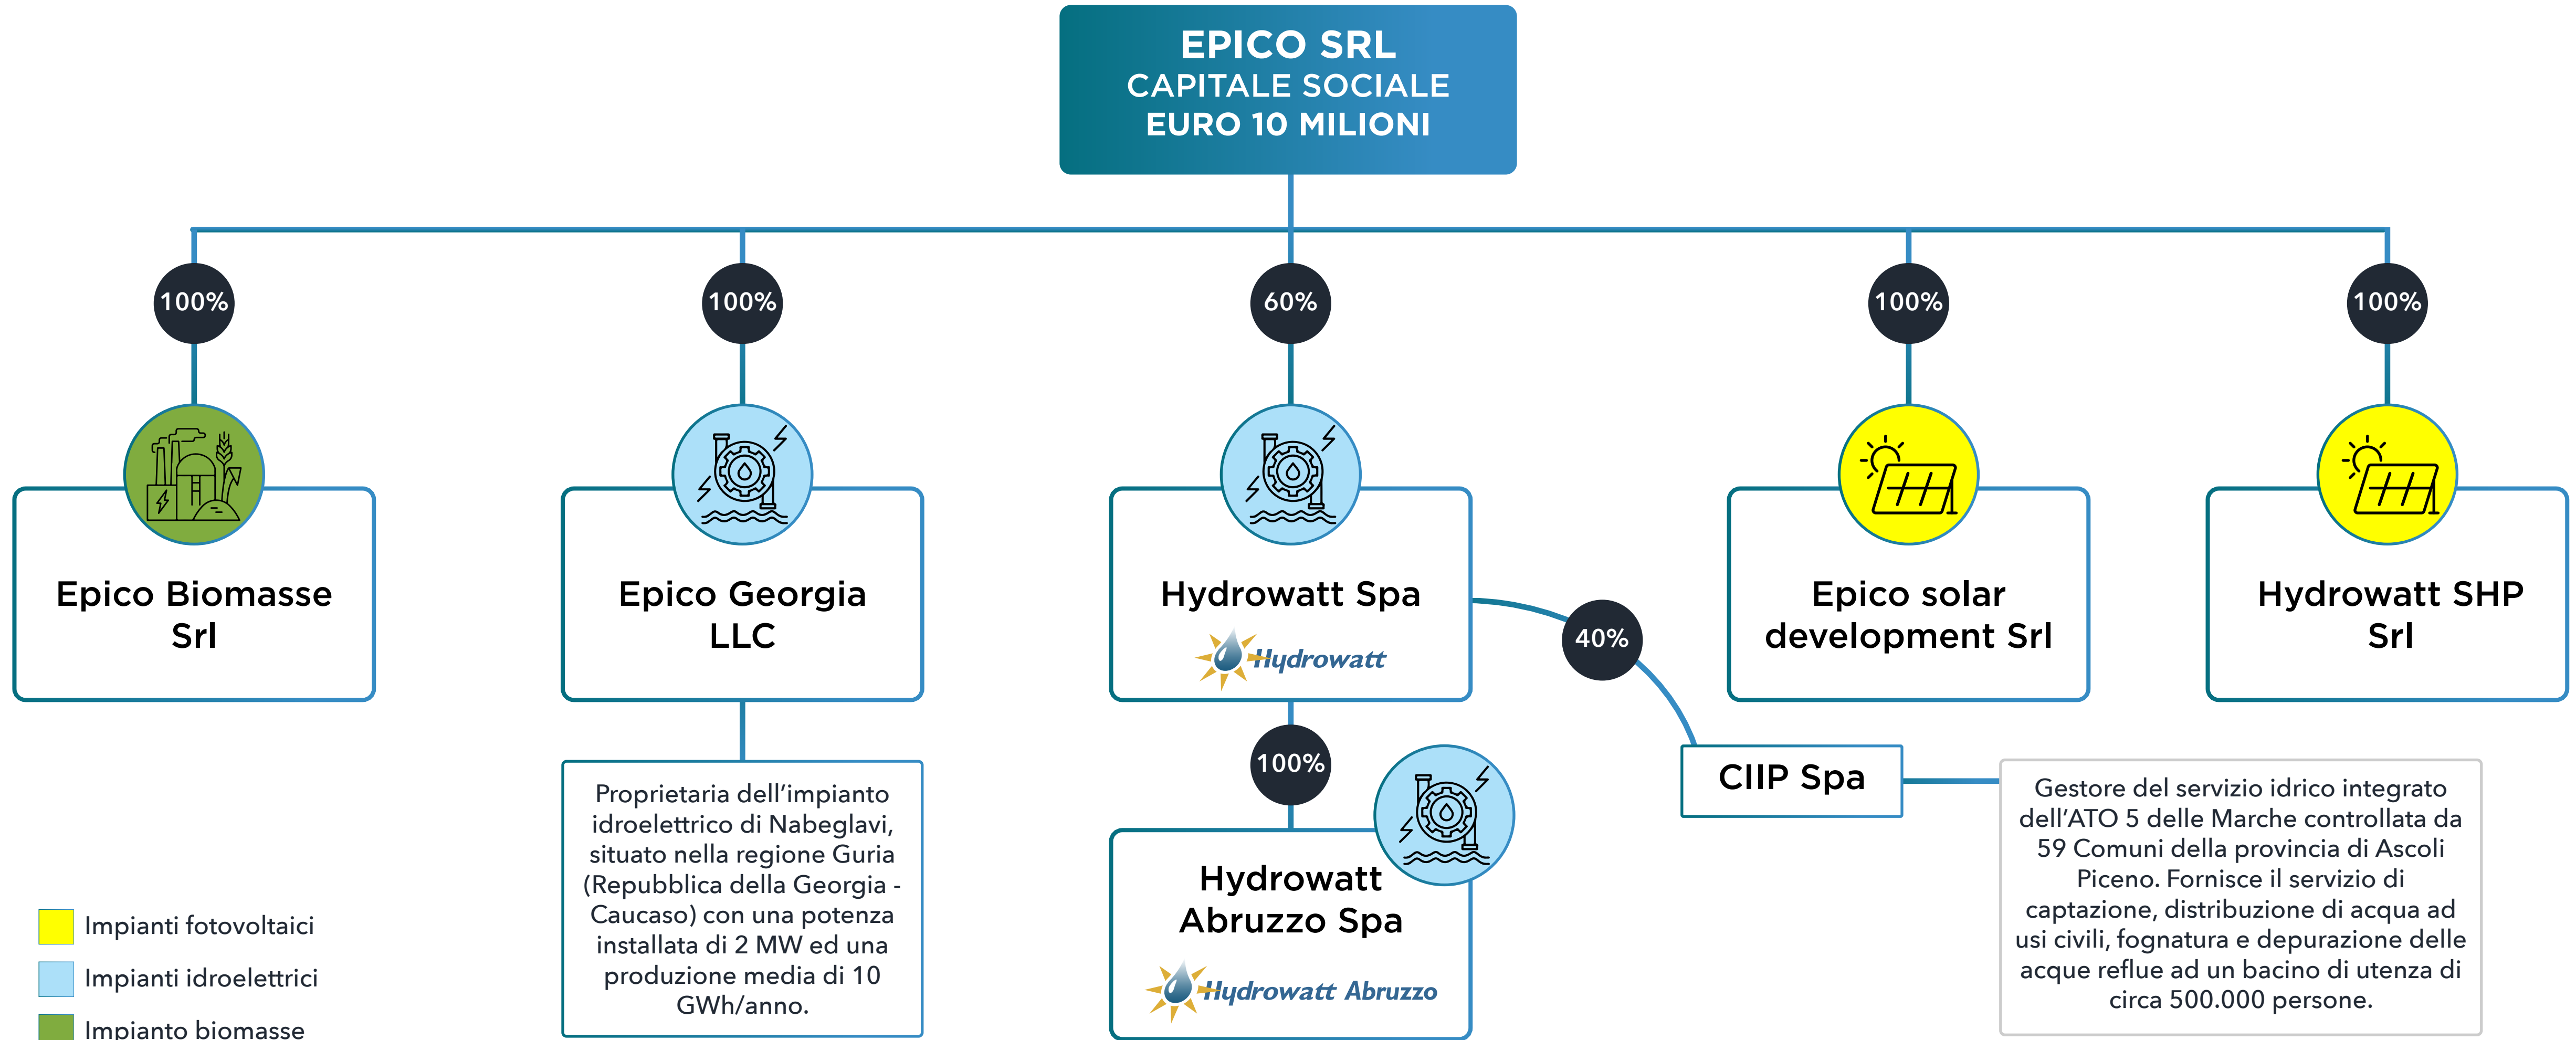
EPICO SRL
CAPITALE SOCIALE
EURO 10 MILIONI

100%

Epico Biomasse Srl

100%

Epico Georgia LLC

Proprietaria dell'impianto idroelettrico di Nabeglavi, situato nella regione Guria (Repubblica della Georgia - Caucaso) con una potenza installata di 2 MW ed una produzione media di 10 GWh/anno.

60%

Hydrowatt Spa

Hydrowatt

40%

100%

Hydrowatt Abruzzo Spa

Hydrowatt Abruzzo

100%

Epico solar development Srl

100%

Hydrowatt SHP Srl

CIIP Spa

Gestore del servizio idrico integrato dell'ATO 5 delle Marche controllata da 59 Comuni della provincia di Ascoli Piceno. Fornisce il servizio di captazione, distribuzione di acqua ad usi civili, fognatura e depurazione delle acque reflue ad un bacino di utenza di circa 500.000 persone.

Impianti fotovoltaici
Impianti idroelettrici
Impianto biomasse